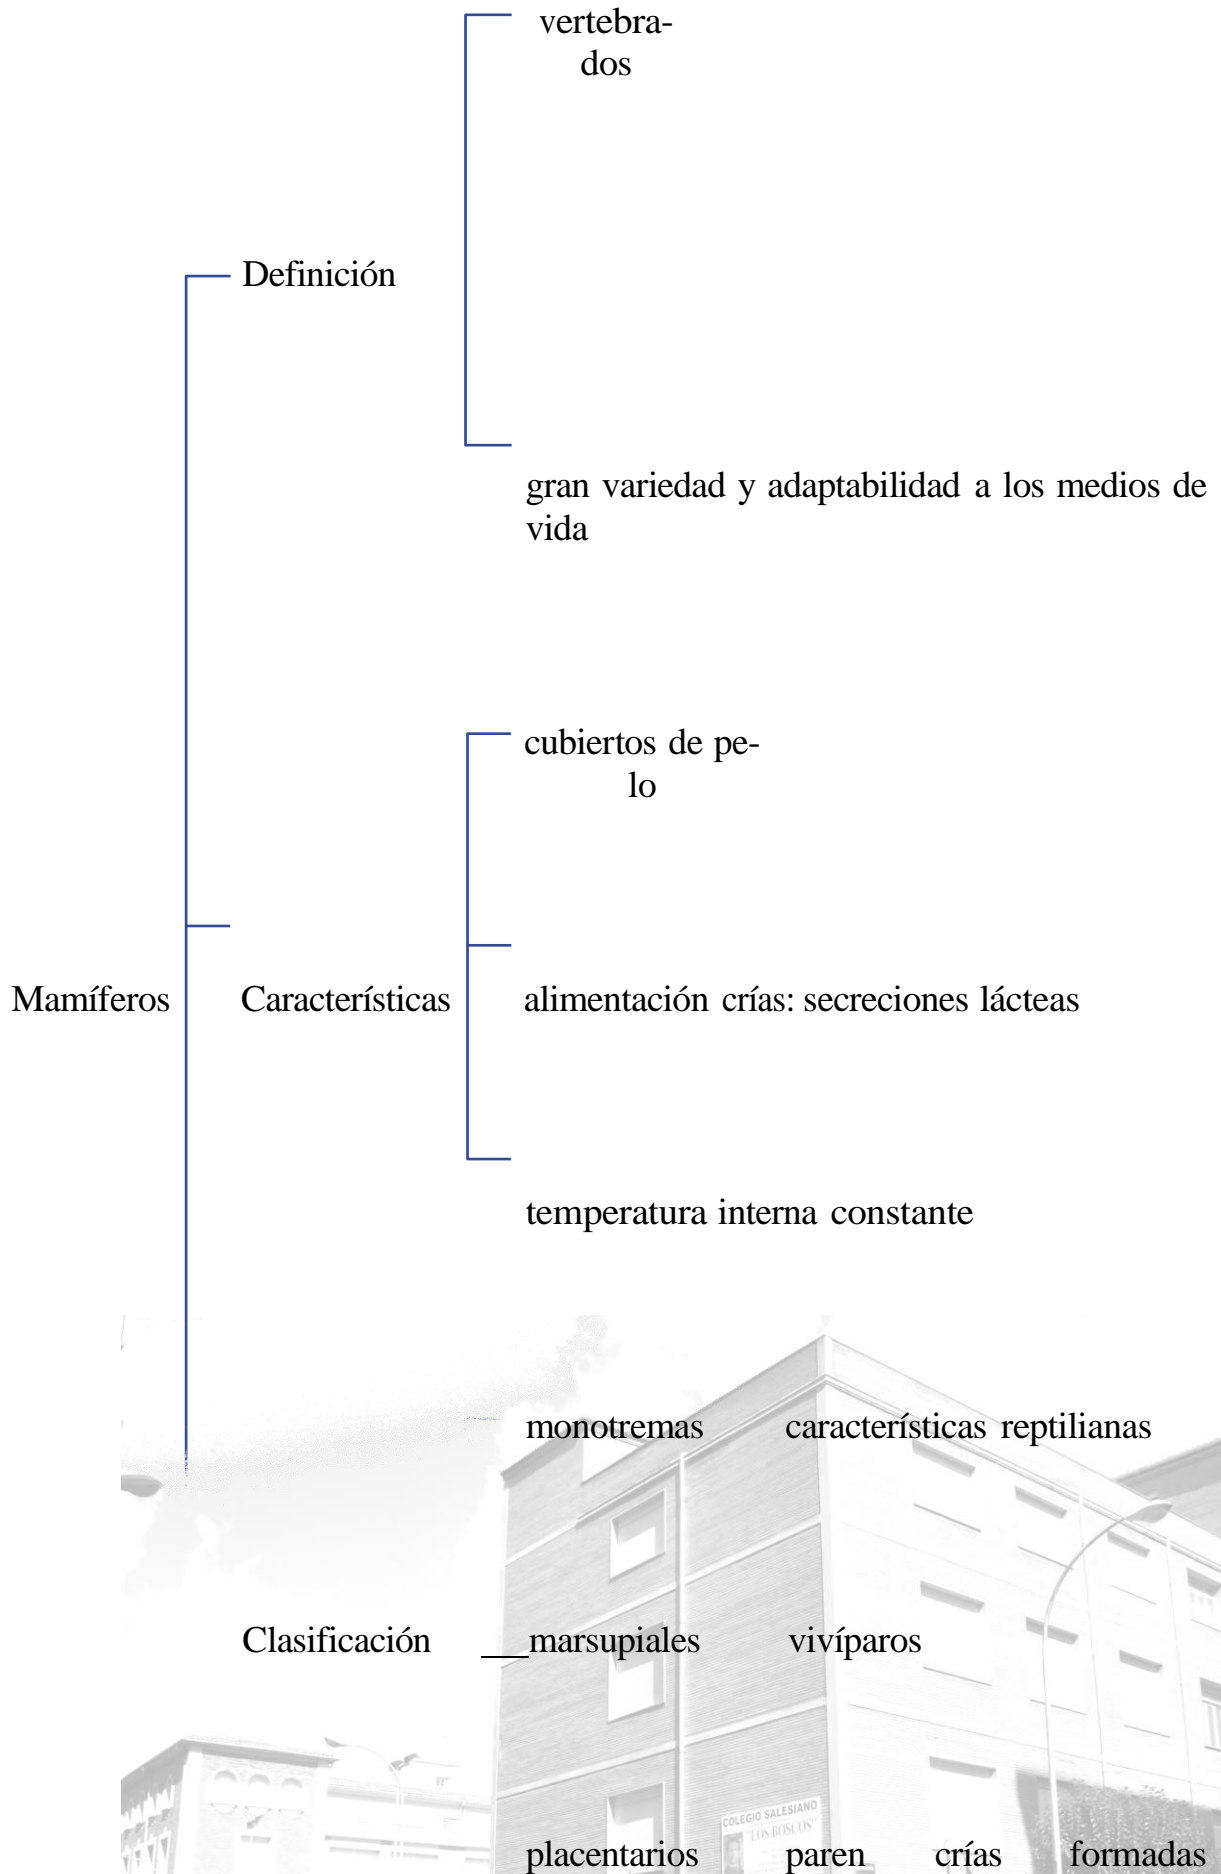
Mamíferos

Definición

vertebrados

gran variedad y adaptabilidad a los medios de vida

Características

cubiertos de pelo

alimentación crías: secreciones lácteas

temperatura interna constante

Clasificación

monotremas características reptilianas

marsupiales vivíparos

placentarios paren crías formadas

COLEGIO SALESIANO "LOS BOSCOS"